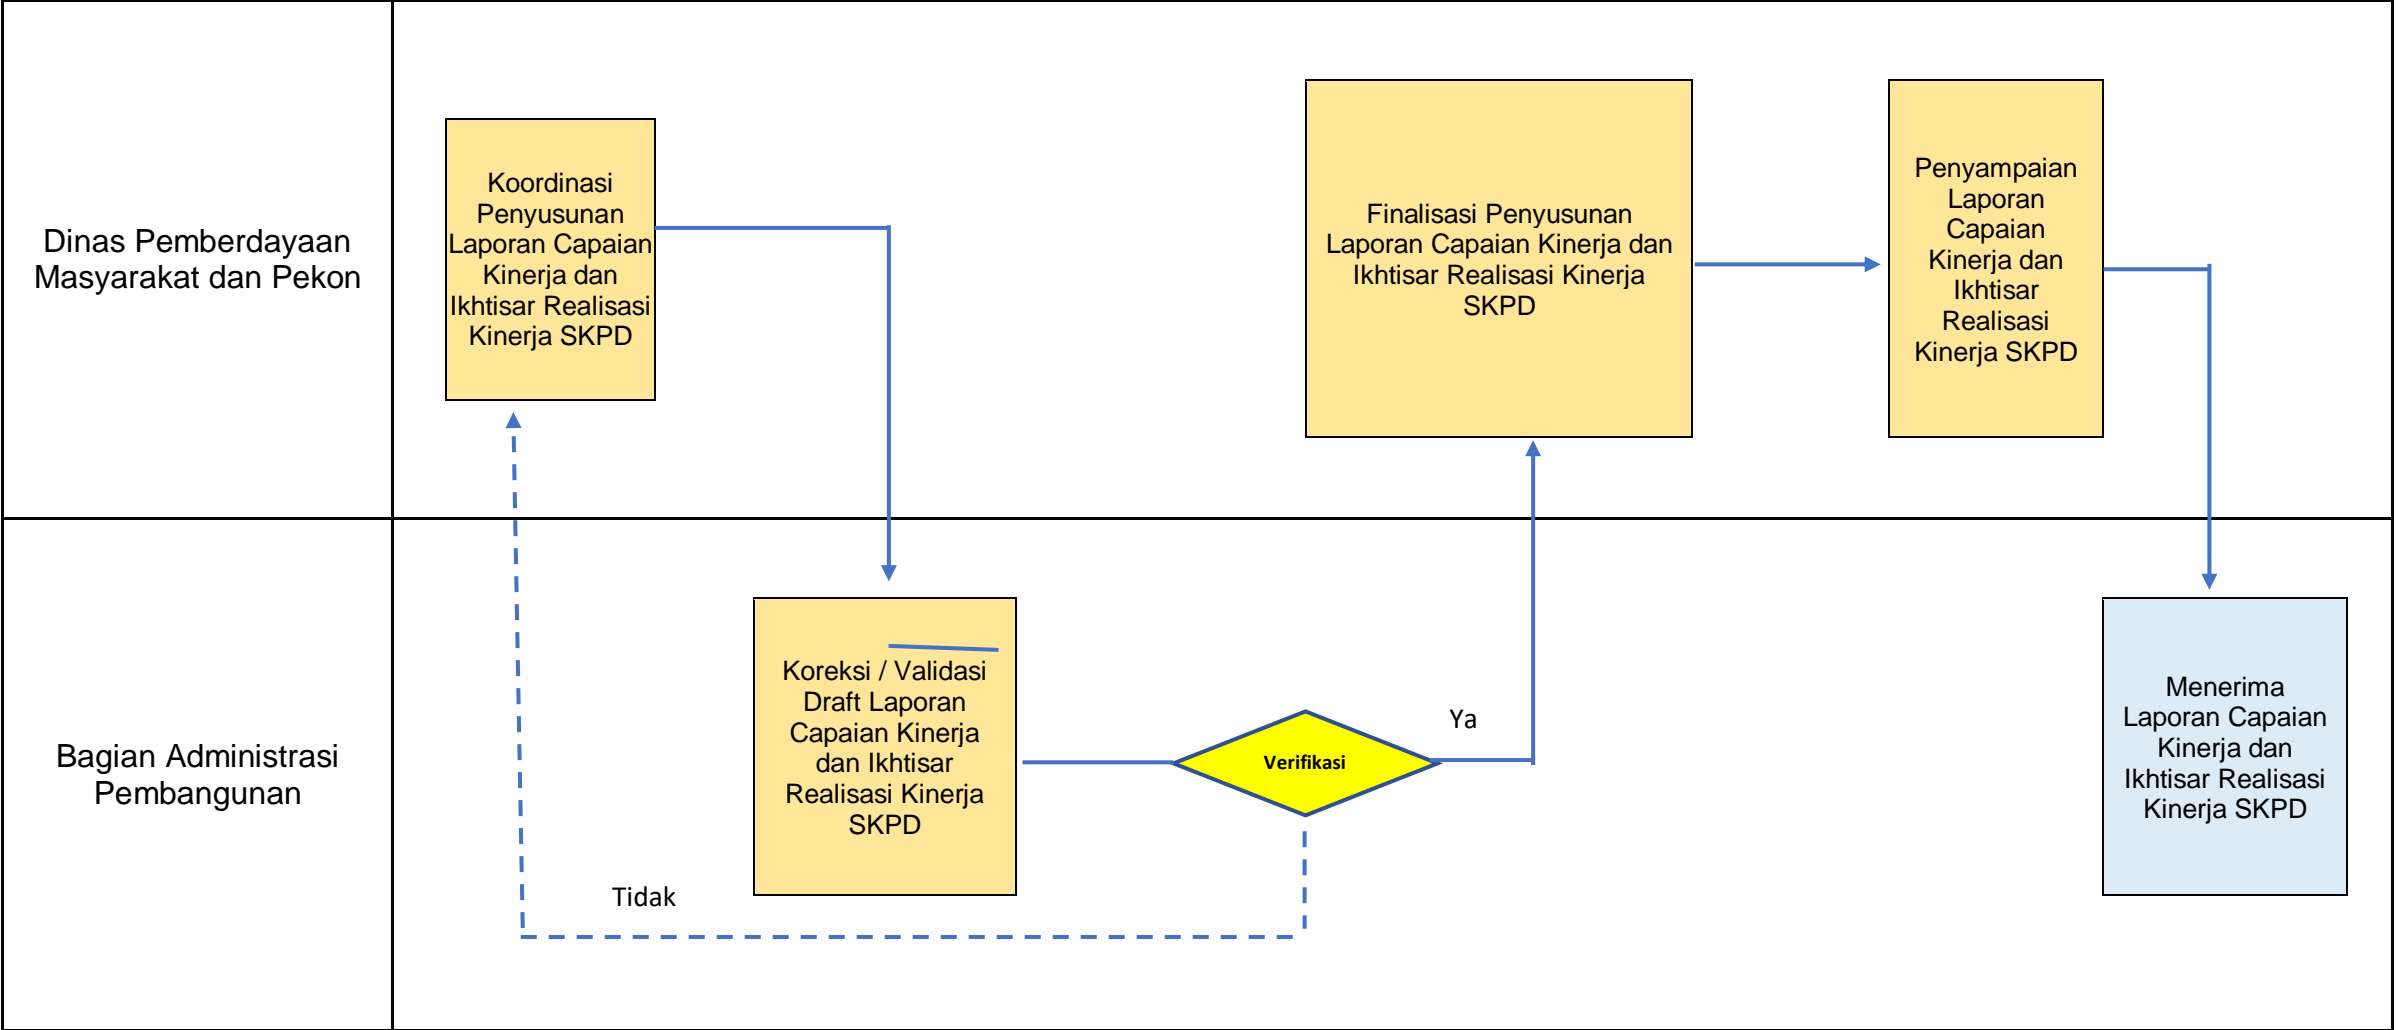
Dinas Pemberdayaan Masyarakat dan Pekon

Koordinasi Penyusunan Laporan Capaian Kinerja dan Ikhtisar Realisasi Kinerja SKPD

Finalisasi Penyusunan Laporan Capaian Kinerja dan Ikhtisar Realisasi Kinerja SKPD

Penyampaian Laporan Capaian Kinerja dan Ikhtisar Realisasi Kinerja SKPD

Bagian Administrasi Pembangunan

Koreksi / Validasi Draft Laporan Capaian Kinerja dan Ikhtisar Realisasi Kinerja SKPD

Verifikasi

Ya

Tidak

Menerima Laporan Capaian Kinerja dan Ikhtisar Realisasi Kinerja SKPD